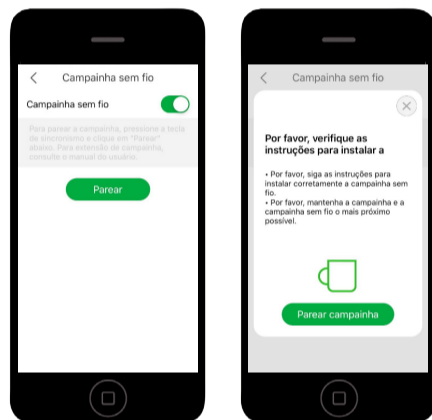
<
Campainha sem fio

Campainha sem fio

Para parear a campainha, pressione a tecla de sincronismo e clique em "Parear" abaixo. Para extensão de campainha, consulte o manual do usuário.

Parear

<
Campainha sem fio

Por favor, verifique as instruções para instalar a

• Por favor, siga as instruções para instalar corretamente a campainha sem fio.
• Por favor, mantenha a campainha e a campainha sem fio o mais próximo possível.

Parear campainha